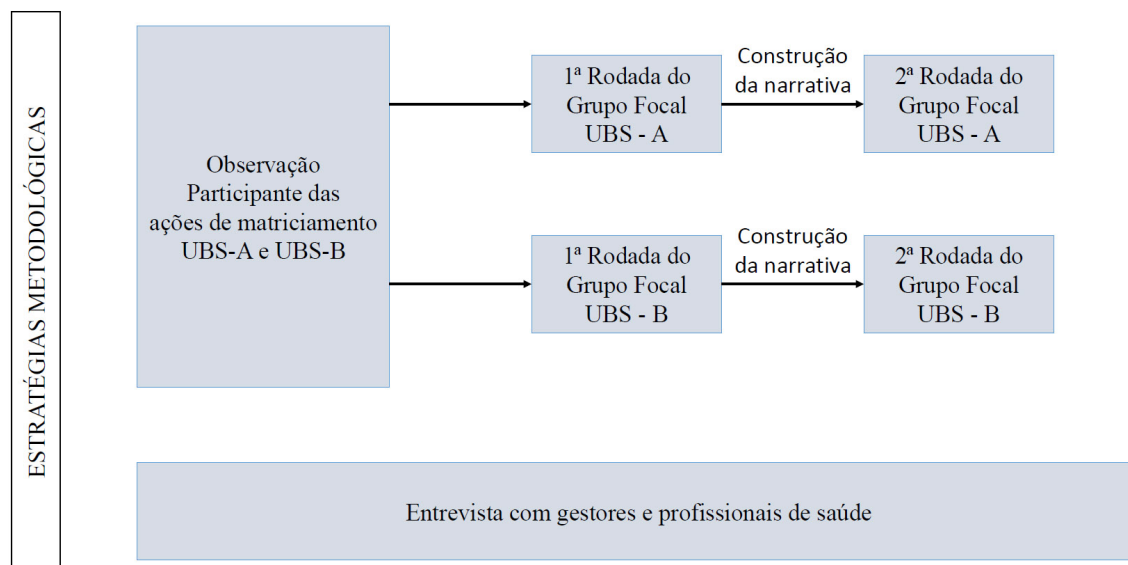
ESTRATÉGIAS METODOLÓGICAS

Observação Participante das ações de matriciamento UBS-A e UBS-B

1ª Rodada do Grupo Focal UBS - A

Construção da narrativa

2ª Rodada do Grupo Focal UBS - A

1ª Rodada do Grupo Focal UBS - B

Construção da narrativa

2ª Rodada do Grupo Focal UBS - B

Entrevista com gestores e profissionais de saúde